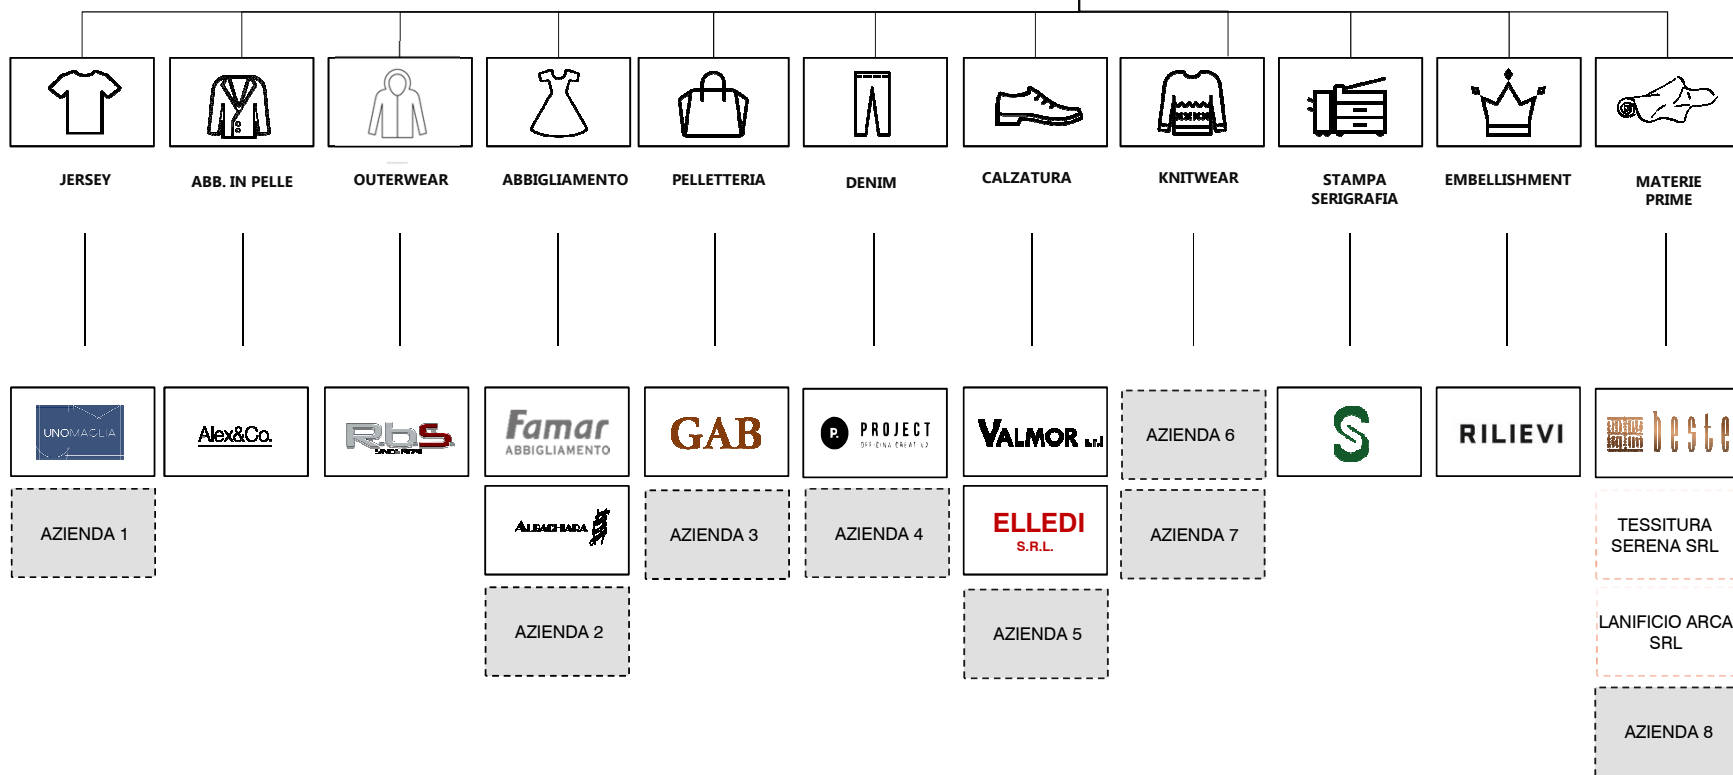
JERSEY

ABB. IN PELLE

OUTERWEAR

ABBIGLIAMENTO

PELLETTERIA

DENIM

CALZATURA

KNITWEAR

STAMPA SERIGRAFIA

EMBELLISHMENT

MATERIE PRIME

UNOMAGLIA

AZIENDA 1

Alex&Co.

RbS

Famar ABBIGLIAMENTO

ALBACHIARA

AZIENDA 2

GAB

AZIENDA 3

P. PROJECT

AZIENDA 4

VALMOR s.r.l

ELLEDI S.R.L.

AZIENDA 5

AZIENDA 6

AZIENDA 7

S

RILIEVI

beste

TESSITURA SERENA SRL

LANIFICIO ARCA SRL

AZIENDA 8